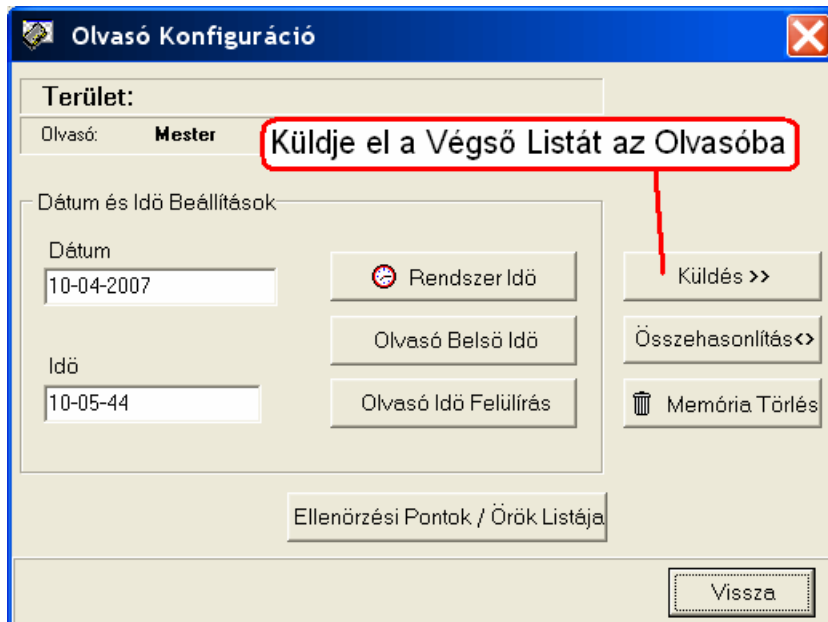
Olvasó Konfiguráció

Terület:

Olvasó: Mester

Küldje el a Végső Listát az Olvasóba

Dátum és Idö Beállítások

Dátum

10-04-2007

Rendszer Idö

Olvasó Belsö Idö

Idö

10-05-44

Olvasó Idö Felülírás

Küldés >>

Összehasonlítás<>

Memória Törlés

Ellenörzési Pontok / Örök Listája

Vissza